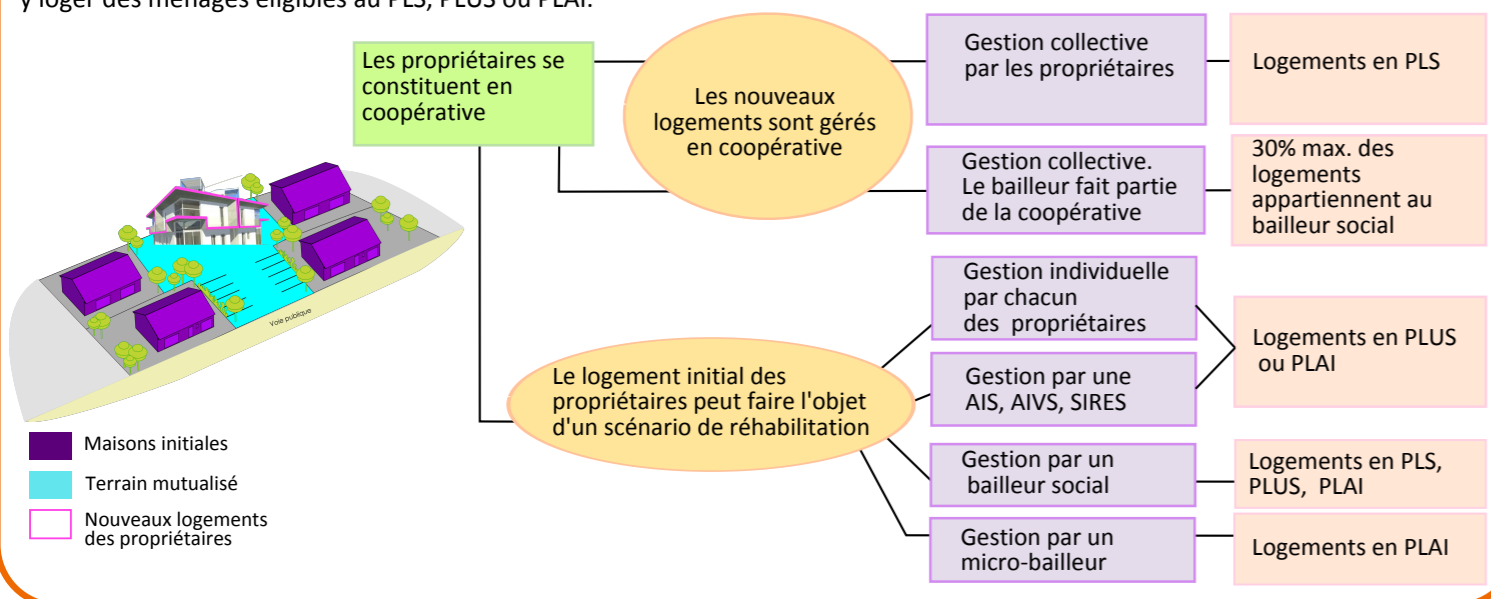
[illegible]

Les propriétaires se constituent en coopérative

Les nouveaux logements sont gérés en coopérative

Gestion collective par les propriétaires

Logements en PLS

Gestion collective. Le bailleur fait partie de la coopérative

30% max. des logements appartiennent au bailleur social

Le logement initial des propriétaires peut faire l'objet d'un scénario de réhabilitation

Gestion individuelle par chacun des propriétaires

Gestion par une AIS, AIVS, SIRES

Logements en PLUS ou PLAI

Gestion par un bailleur social

Logements en PLS, PLUS, PLAI

Gestion par un micro-bailleur

Logements en PLAI

Voie publique

Maisons initiales

Terrain mutualisé

Nouveaux logements des propriétaires